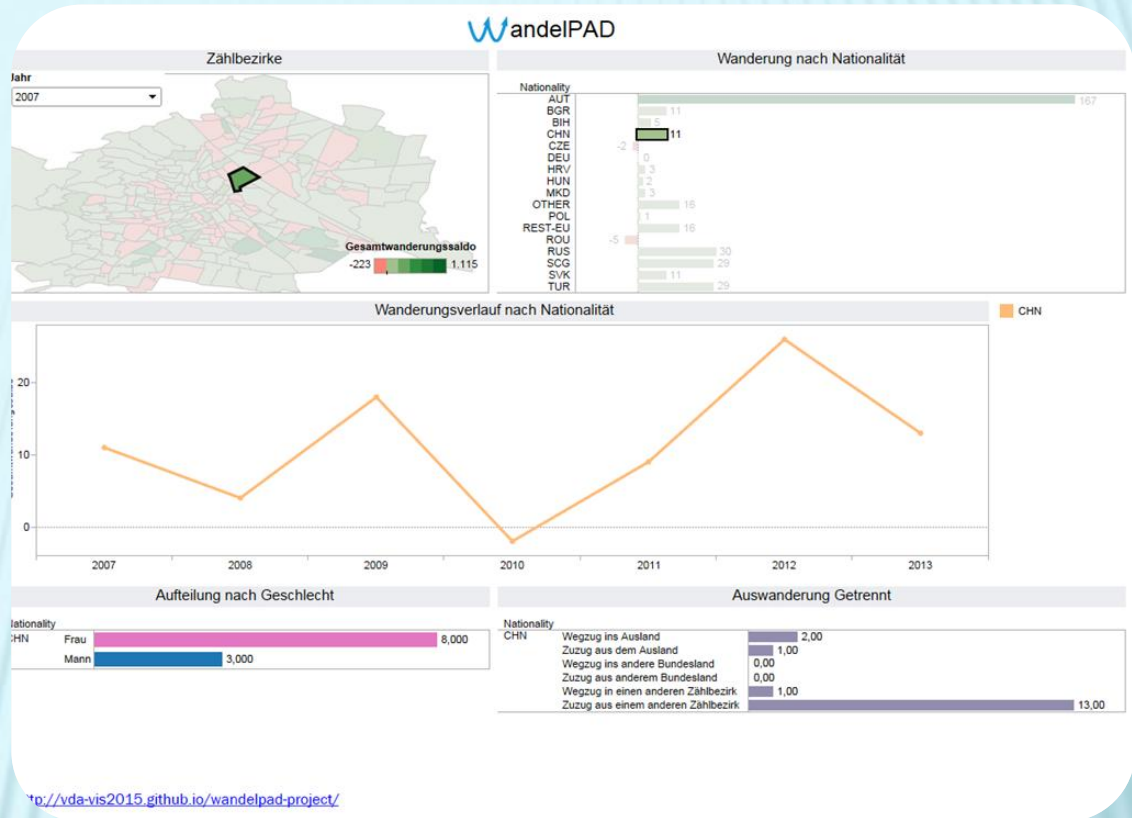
WandelPAD

Zählbezirke

Jahr
2007

Gesamtwanderungssaldo
-223 1.115

Wanderung nach Nationalität

| Nationality | |
|---|---|
| AUT | 167 |
| BGR | 11 |
| BIH | 5 |
| CHN | 11 |
| CZE | -2 |
| DEU | 0 |
| HRV | 3 |
| HUN | 2 |
| MKD | 3 |
| OTHER | 16 |
| POL | 1 |
| REST-EU | 16 |
| ROU | -5 |
| RUS | 30 |
| SCG | 29 |
| SVK | 11 |
| TUR | 29 |

Wanderungsverlauf nach Nationalität

CHN

20
10
0

2007 2008 2009 2010 2011 2012 2013

Aufteilung nach Geschlecht

| Nationality | | |
|---|---|---|
| CHN | Frau | 8,000 |
| | Mann | 3,000 |

Auswanderung Getrennt

| Nationality | | |
|---|---|---|
| CHN | Wegzug ins Ausland | 2,00 |
| | Zuzug aus dem Ausland | 1,00 |
| | Wegzug ins andere Bundesland | 0,00 |
| | Zuzug aus anderem Bundesland | 0,00 |
| | Wegzug in einen anderen Zählbezirk | 1,00 |
| | Zuzug aus einem anderen Zählbezirk | 13,00 |

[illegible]tp://vda-vis2015.github.io/wandelpad-project/